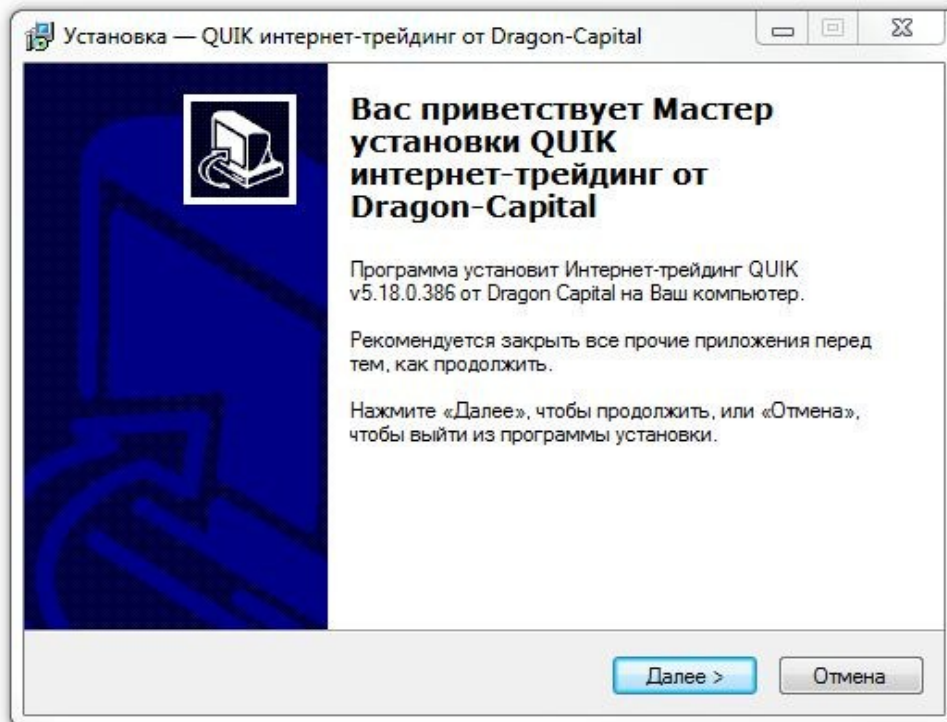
Установка — QUIK интернет-трейдинг от Dragon-Capital

Вас приветствует Мастер установки QUIK интернет-трейдинг от Dragon-Capital

Программа установит Интернет-трейдинг QUIK v5.18.0.386 от Dragon Capital на Ваш компьютер.

Рекомендуется закрыть все прочие приложения перед тем, как продолжить.

Нажмите «Далее», чтобы продолжить, или «Отмена», чтобы выйти из программы установки.

Далее >

Отмена